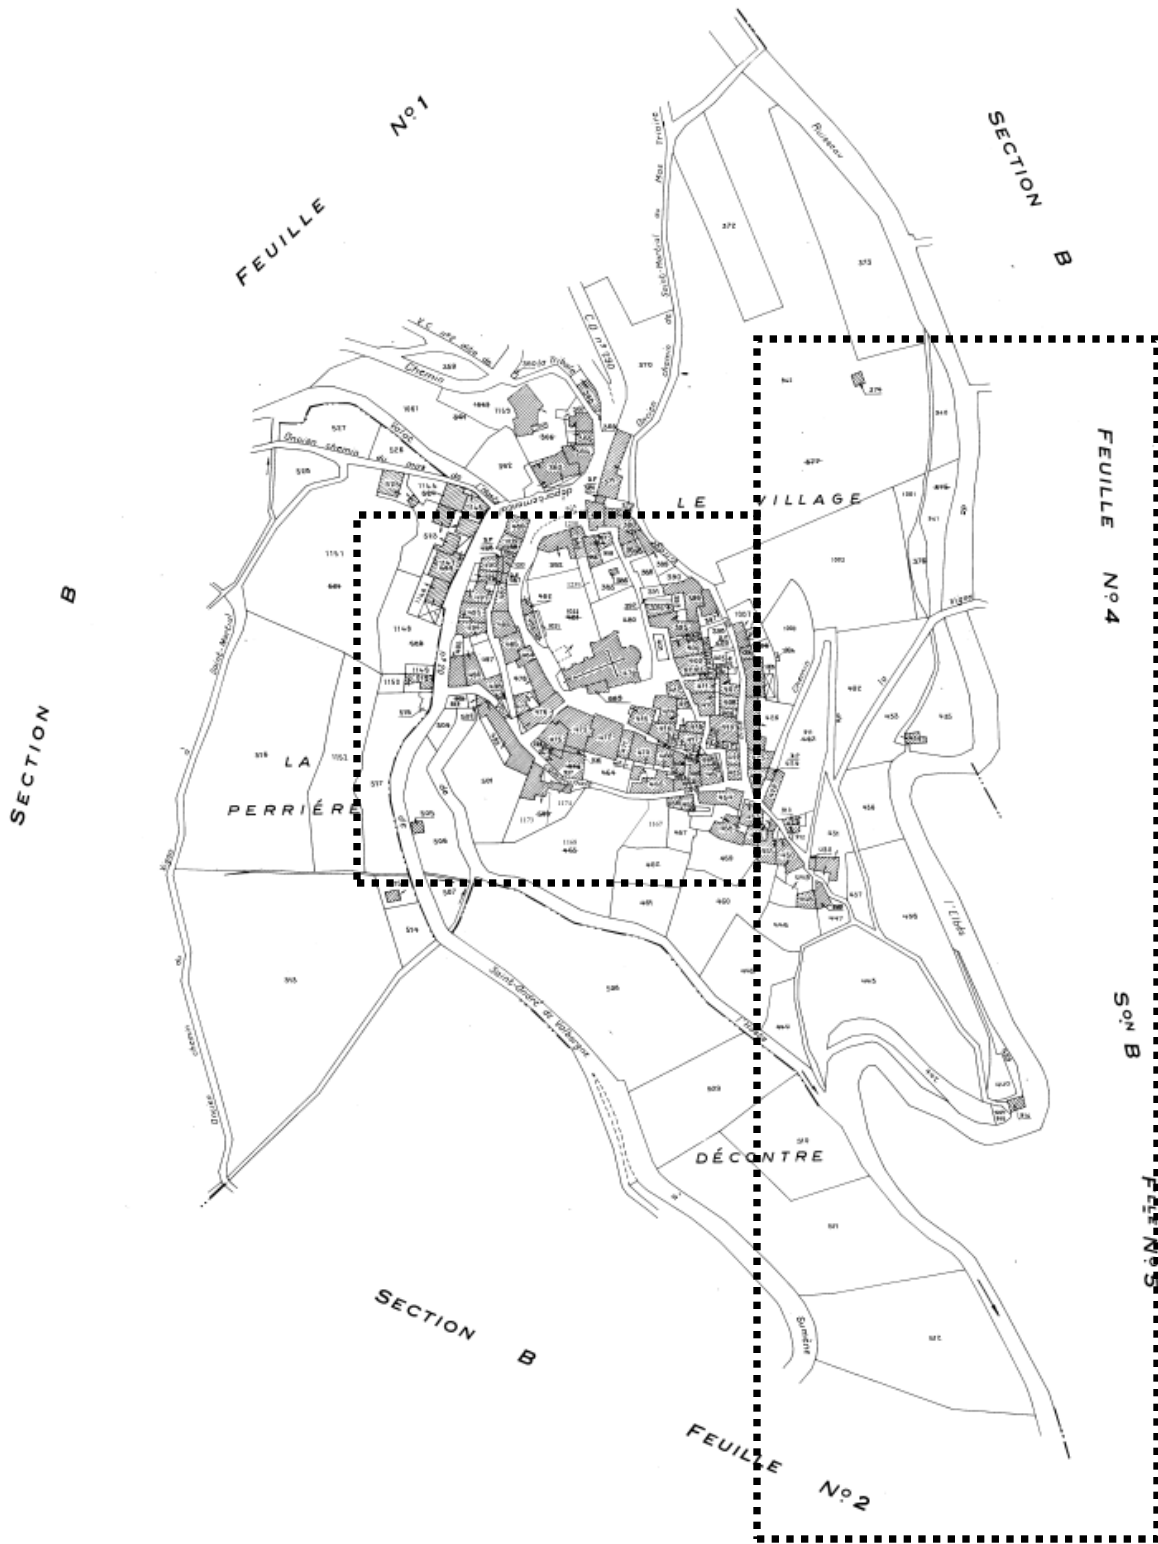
FEUILLE N°1

SECTION B

FEUILLE N°4

SECTION B

LE VILLAGE

LA PERRIÈRE

DÉCONTRE

S$^{on}$ B

F$^{lle}$ N°5

SECTION B

FEUILLE N°2

C.D. n° 130

Ruisseau

Chemin

Saint-Martial

Saint-André de Valborgne

l'Elbès

Vigne

Sumène

372

373

370

374

377

1081

1082

1151

1145

1150

1153

518

517

516

515

514

513

512

505

506

507

508

509

465

464

461

460

457

456

455

454

453

445

449

448

447

446

435

462

463

386

382

381

380

379

527

528

1081

1115

1149

1147

1168

1171